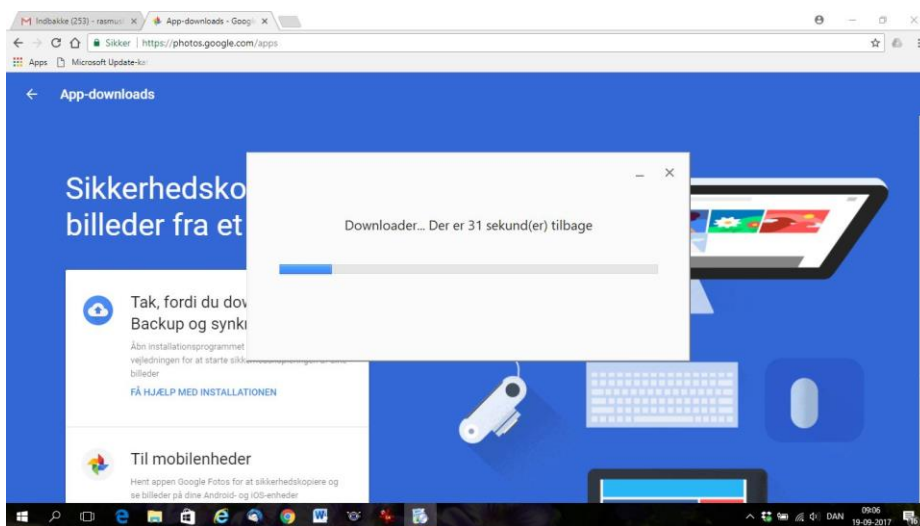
M Indbakke (253) - rasmus ×
App-downloads - Googl ×

Sikker | https://photos.google.com/apps

Apps Microsoft Update-ka

← App-downloads

Sikkerhedsko
billeder fra et

Tak, fordi du dov
Backup og synk

Åbn installationsprogrammet
vejledningen for at starte sikk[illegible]
billeder

FÅ HJÆLP MED INSTALLATIONEN

Til mobilenheder

Hent appen Google Fotos for at sikkerhedskopiere og se billeder på dine Android- og iOS-enheder

Downloader... Der er 31 sekund(er) tilbage

DAN 09:06 19-09-2017